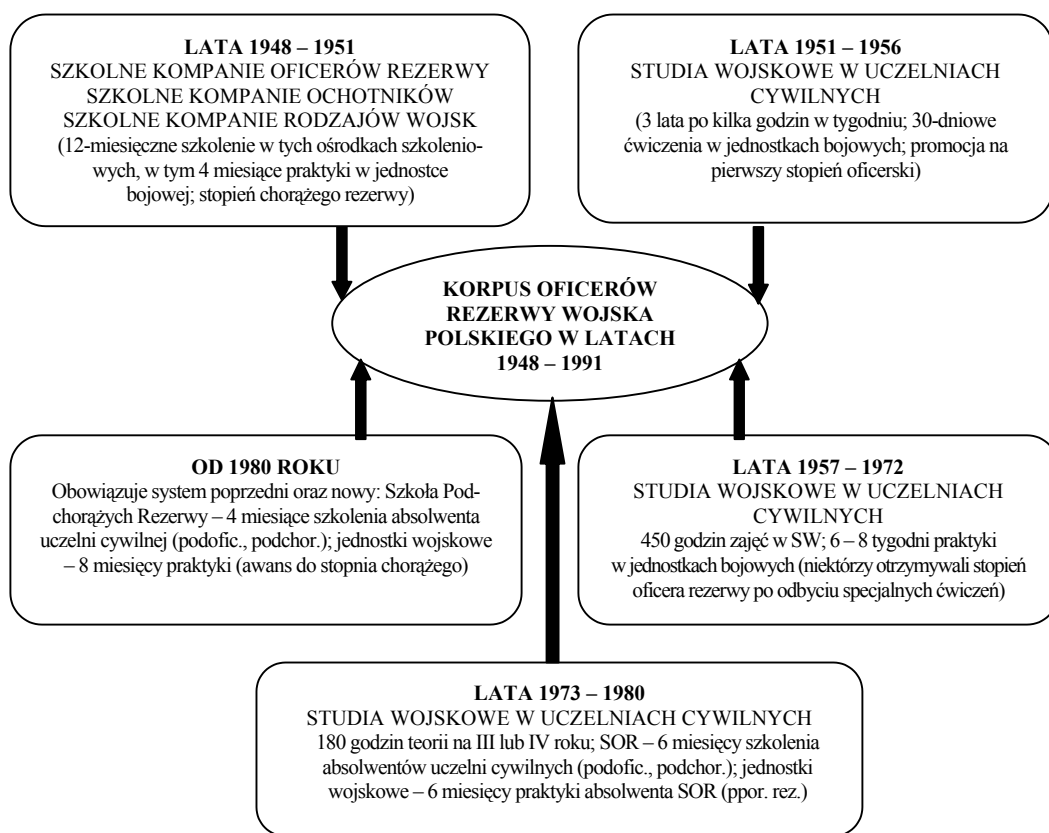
LATA 1948 – 1951
SZKOLNE KOMPANIE OFICERÓW REZERWY
SZKOLNE KOMPANIE OCHOTNIKÓW
SZKOLNE KOMPANIE RODZAJÓW WOJSK
(12-miesięczne szkolenie w tych ośrodkach szkoleniowych, w tym 4 miesiące praktyki w jednostce bojowej; stopień chorążego rezerwy)

LATA 1951 – 1956
STUDIA WOJSKOWE W UCZELNIACH CYWILNYCH
(3 lata po kilka godzin w tygodniu; 30-dniowe ćwiczenia w jednostkach bojowych; promocja na pierwszy stopień oficerski)

KORPUS OFICERÓW REZERWY WOJSKA POLSKIEGO W LATACH 1948 – 1991

OD 1980 ROKU
Obowiązuje system poprzedni oraz nowy: Szkoła Podchorążych Rezerwy – 4 miesiące szkolenia absolwenta uczelni cywilnej (podofic., podchor.); jednostki wojskowe – 8 miesięcy praktyki (awans do stopnia chorążego)

LATA 1957 – 1972
STUDIA WOJSKOWE W UCZELNIACH CYWILNYCH
450 godzin zajęć w SW; 6 – 8 tygodni praktyki w jednostkach bojowych (niektórzy otrzymywali stopień oficera rezerwy po odbyciu specjalnych ćwiczeń)

LATA 1973 – 1980
STUDIA WOJSKOWE W UCZELNIACH CYWILNYCH
180 godzin teorii na III lub IV roku; SOR – 6 miesięcy szkolenia absolwentów uczelni cywilnych (podofic., podchor.); jednostki wojskowe – 6 miesięcy praktyki absolwenta SOR (ppor. rez.)